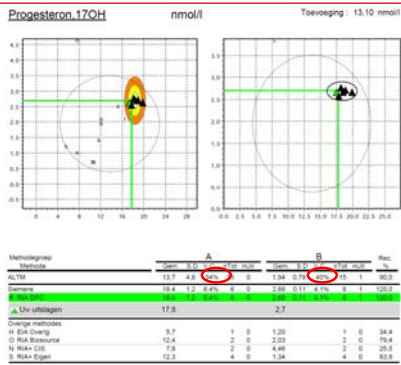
Progesteron,17OH nmol/l Toevoeging : 13,10 nmol/l

4,5
4
3,5
3
2,5
2
1,5
1
0,5
0
-0,5

0 4 8 12 16 20 24 28

0,0 2,5 5,0 7,5 10,0 12,5 15,0 17,5 20,0 22,5 25,0

| Methodegroep Methode | A Gem | S.D. | V.C. | #Tot | #Uit | B Gem | S.D. | V.C. | #Tot | #Uit | Rec. % |
|---|---|---|---|---|---|---|---|---|---|---|---|
| ALTM | 13,7 | 4,6 | 34% | 19 | 0 | 1,94 | 0,78 | 40% | 15 | 1 | 90,0 |
| Siemens | 18,4 | 1,2 | 6,4% | 6 | 0 | 2,68 | 0,11 | 4,1% | 6 | 1 | 120,0 |
| R RIA DPC | 18,4 | 1,2 | 6,4% | 6 | 0 | 2,68 | 0,11 | 4,1% | 6 | 1 | 120,0 |
| Uw uitslagen | 17,8 | | | | | 2,7 | | | | | |
| Overige methodes | | | | | | | | | | | |
| H EIA Overig | 5,7 | | | 1 | 0 | 1,20 | | | 1 | 0 | 34,4 |
| O RIA Biosource | 12,4 | | | 2 | 0 | 2,03 | | | 2 | 0 | 79,4 |
| N RIA+ CIS | 7,8 | | | 2 | 0 | 4,46 | | | 2 | 0 | 25,5 |
| T RIA+ Eigen | 12,3 | | | 4 | 0 | 1,34 | | | 4 | 0 | 83,9 |